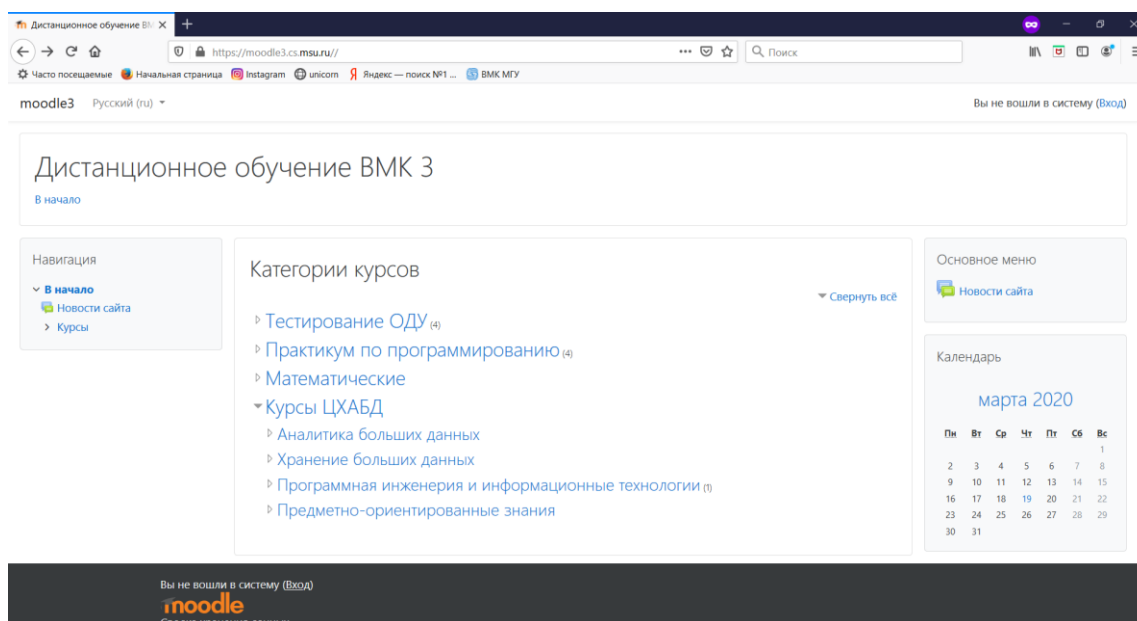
Дистанционное обучение ВМ ×

https://moodle3.cs.msu.ru//

Поиск

Часто посещаемые Начальная страница Instagram unicorn Яндекс — поиск №1 ... ВМК МГУ

moodle3 Русский (ru)

Вы не вошли в систему (Вход)

Дистанционное обучение ВМК 3

В начало

Навигация

В начало

Новости сайта

Курсы

Категории курсов

Свернуть всё

Тестирование ОДУ (4)

Практикум по программированию (4)

Математические

Курсы ЦХАБД

Аналитика больших данных

Хранение больших данных

Программная инженерия и информационные технологии (1)

Предметно-ориентированные знания

Основное меню

Новости сайта

Календарь

марта 2020

| Пн | Вт | Ср | Чт | Пт | Сб | Вс |
|---|---|---|---|---|---|---|
| | | | | | | 1 |
| 2 | 3 | 4 | 5 | 6 | 7 | 8 |
| 9 | 10 | 11 | 12 | 13 | 14 | 15 |
| 16 | 17 | 18 | 19 | 20 | 21 | 22 |
| 23 | 24 | 25 | 26 | 27 | 28 | 29 |
| 30 | 31 | | | | | |

Вы не вошли в систему (Вход)

moodle

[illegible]